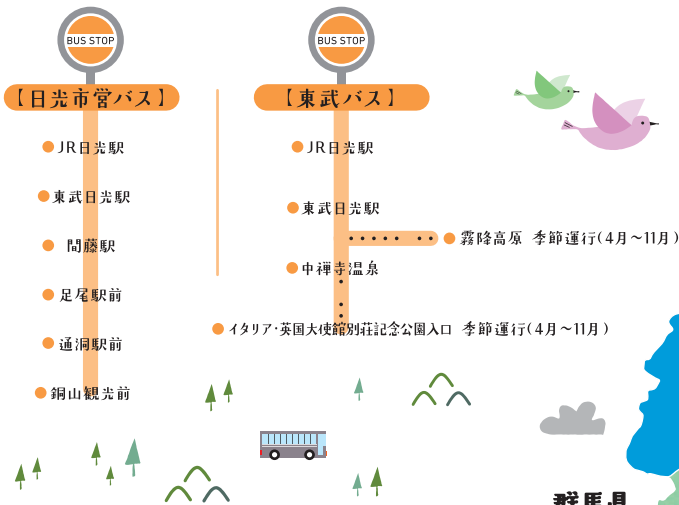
BUS STOP

【日光市営バス】

JR日光駅

東武日光駅

間藤駅

足尾駅前

通洞駅前

銅山観光前

BUS STOP

【東武バス】

JR日光駅

東武日光駅

霧降高原 季節運行(4月～11月)

中禅寺温泉

イタリア･英国大使館別荘記念公園入口 季節運行(4月～11月)

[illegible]